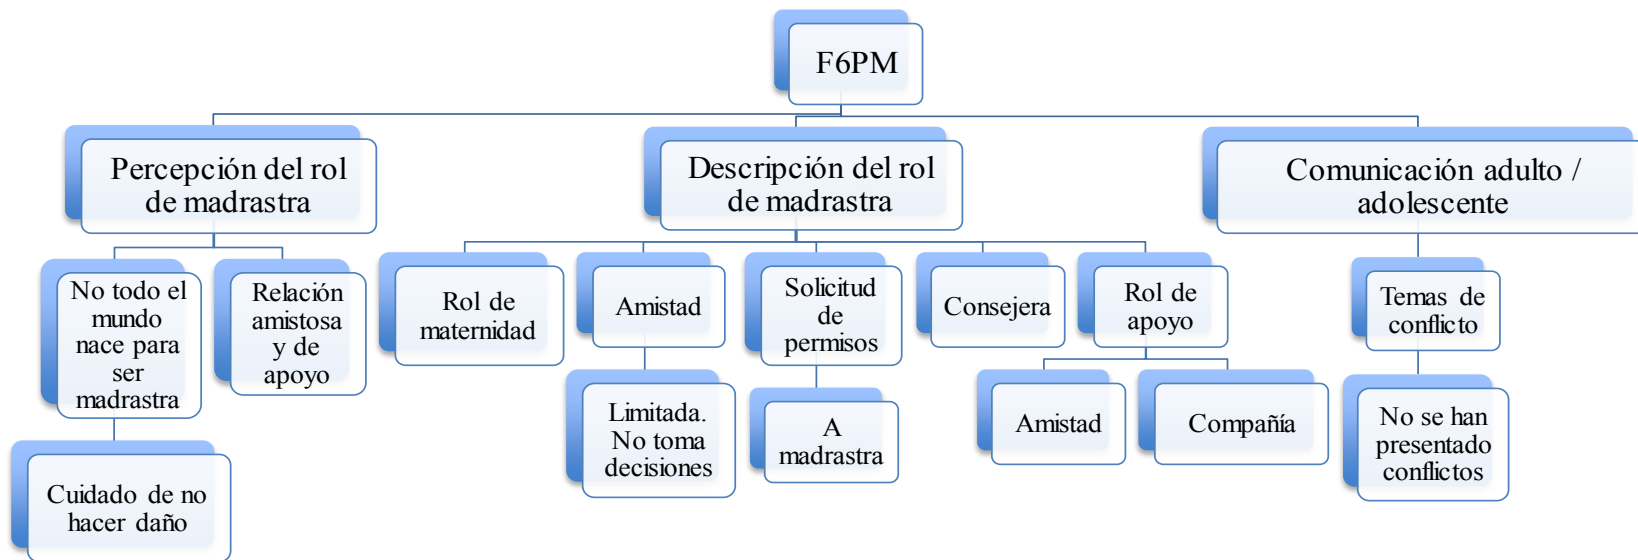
F6PM

Percepción del rol de madrastra

No todo el mundo nace para ser madrastra

Cuidado de no hacer daño

Relación amistosa y de apoyo

Descripción del rol de madrastra

Rol de maternidad

Amistad

Limitada. No toma decisiones

Solicitud de permisos

A madrastra

Consejera

Rol de apoyo

Amistad

Compañía

Comunicación adulto / adolescente

Temas de conflicto

No se han presentado conflictos